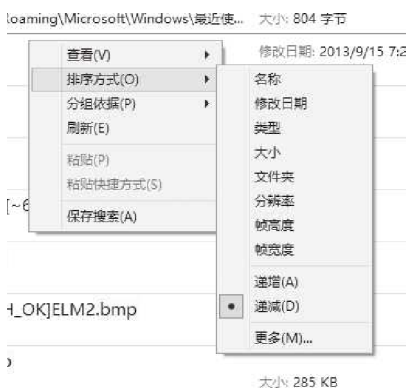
Roaming\Microsoft\Windows\最近使... 大小: 804 字节

修改日期: 2013/9/15 17

查看(V)
排序方式(O)
分组依据(P)
刷新(E)
粘贴(P)
粘贴快捷方式(S)
保存搜索(A)

名称
修改日期
类型
大小
文件夹
分辨率
帧高度
帧宽度
递增(A)
递减(D)
更多(M)...

[~6

H_OK]ELM2.bmp

大小: 285 KB